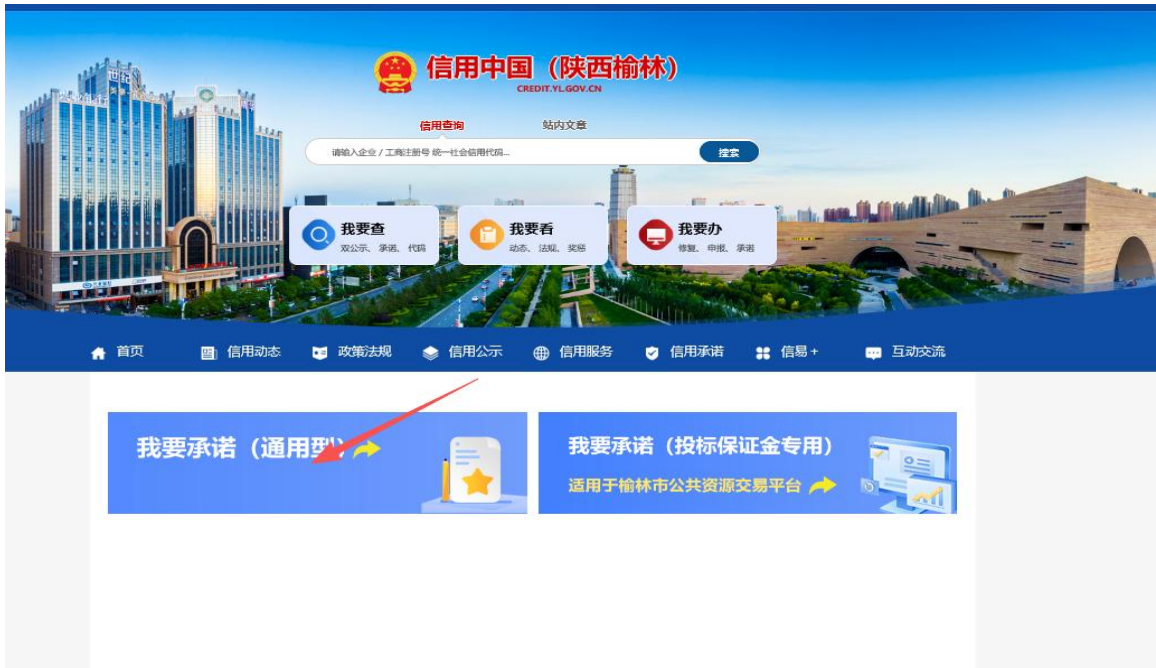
信用中国（陕西榆林）
CREDIT.YL.GOV.CN

信用查询 站内文章

请输入企业 / 工商注册号 统一社会信用代码...

搜索

我要查
双公示、承诺、代码

我要看
动态、法规、奖惩

我要办
修复、申报、承诺

首页 信用动态 政策法规 信用公示 信用服务 信用承诺 信易+ 互动交流

我要承诺（通用型）

我要承诺（投标保证金专用）
适用于榆林市公共资源交易平台